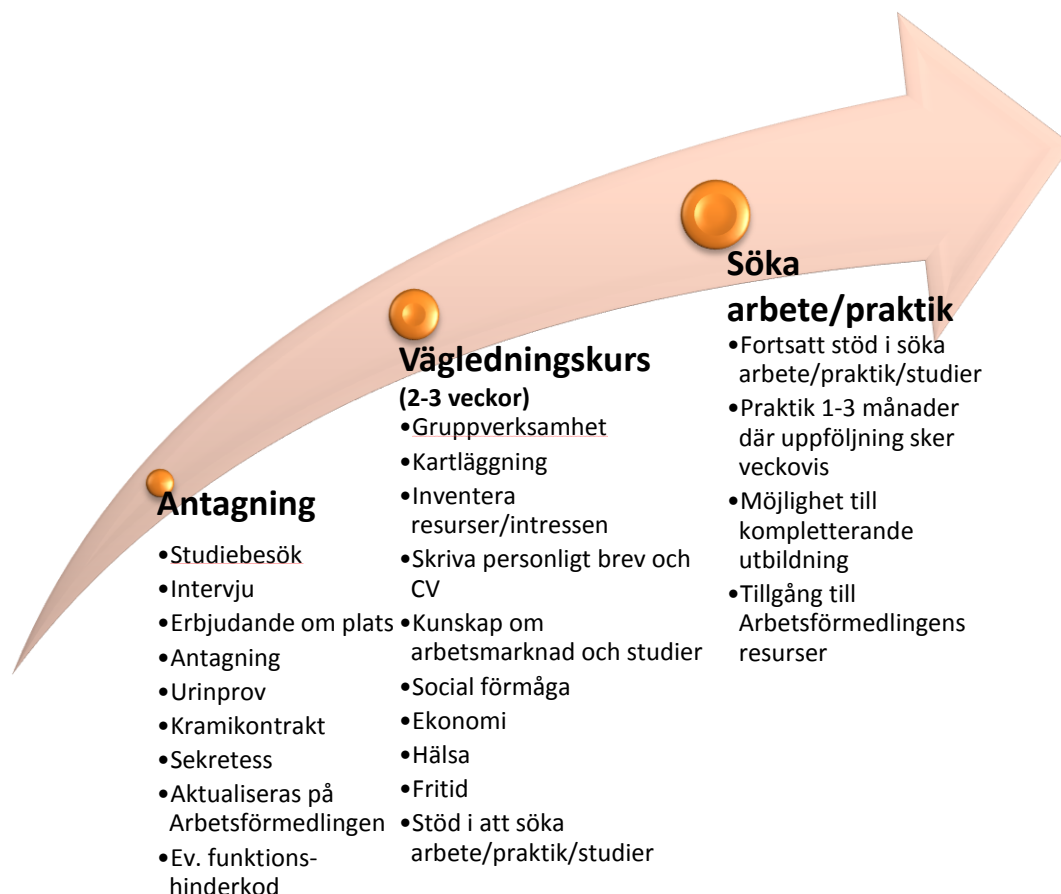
Antagning

•Studiebesök
•Intervju
•Erbjudande om plats
•Antagning
•Urinprov
•Kramikontrakt
•Sekretess
•Aktualiseras på Arbetsförmedlingen
•Ev. funktionshinderkod

Vägledningskurs
(2-3 veckor)

•Gruppverksamhet
•Kartläggning
•Inventera resurser/intressen
•Skriva personligt brev och CV
•Kunskap om arbetsmarknad och studier
•Social förmåga
•Ekonomi
•Hälsa
•Fritid
•Stöd i att söka arbete/praktik/studier

Söka arbete/praktik

•Fortsatt stöd i söka arbete/praktik/studier
•Praktik 1-3 månader där uppföljning sker veckovis
•Möjlighet till kompletterande utbildning
•Tillgång till Arbetsförmedlingens resurser